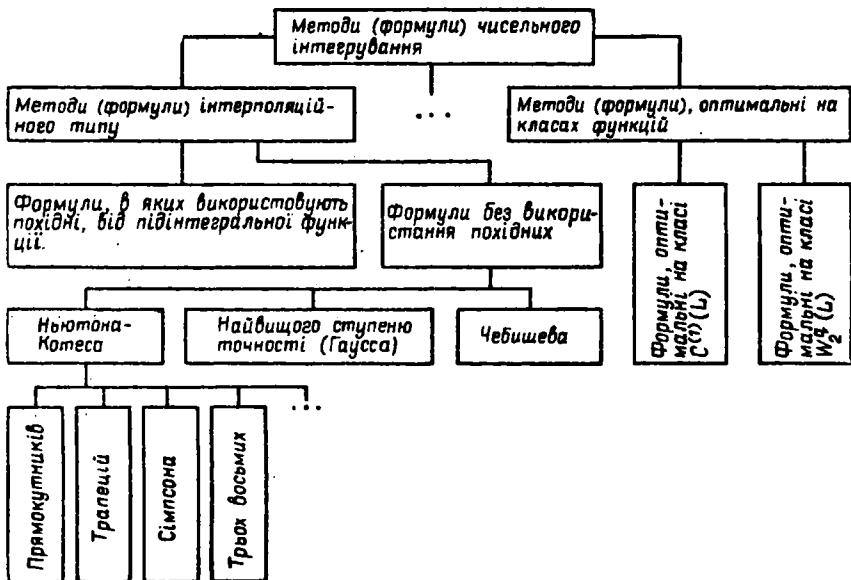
Методи (формули) чисельного інтегрування

Методи (формули) інтерполяційного типу

...

Методи (формули), оптимальні на класах функцій

Формули, в яких використовують похідні, від підінтегральної функції.

Формули без використання похідних

Формули, оптимальні на класі $C^{(1)}(L)$

Формули, оптимальні на класі $W_2^q(L)$

Ньютона-Котеса

Найвищого ступеню точності (Гаусса)

Чебишева

Прямокутників

Трапецій

Сімпсона

Трьох восьмих

...